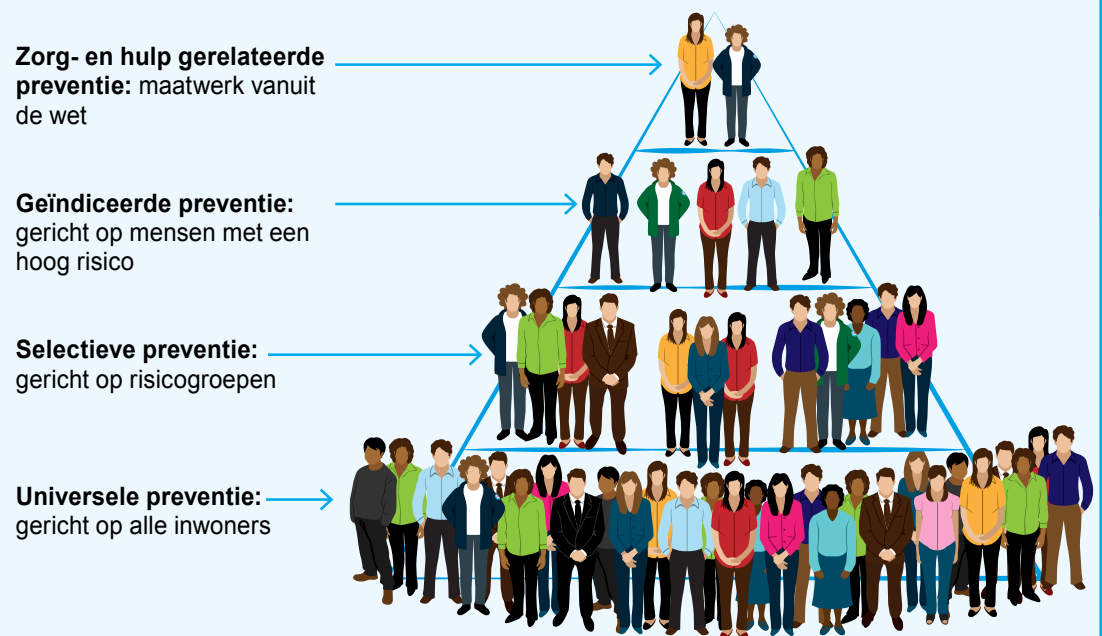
**Zorg- en hulp gerelateerde preventie:** maatwerk vanuit de wet

**Geïndiceerde preventie:** gericht op mensen met een hoog risico

**Selectieve preventie:** gericht op risicogroepen

**Universele preventie:** gericht op alle inwoners